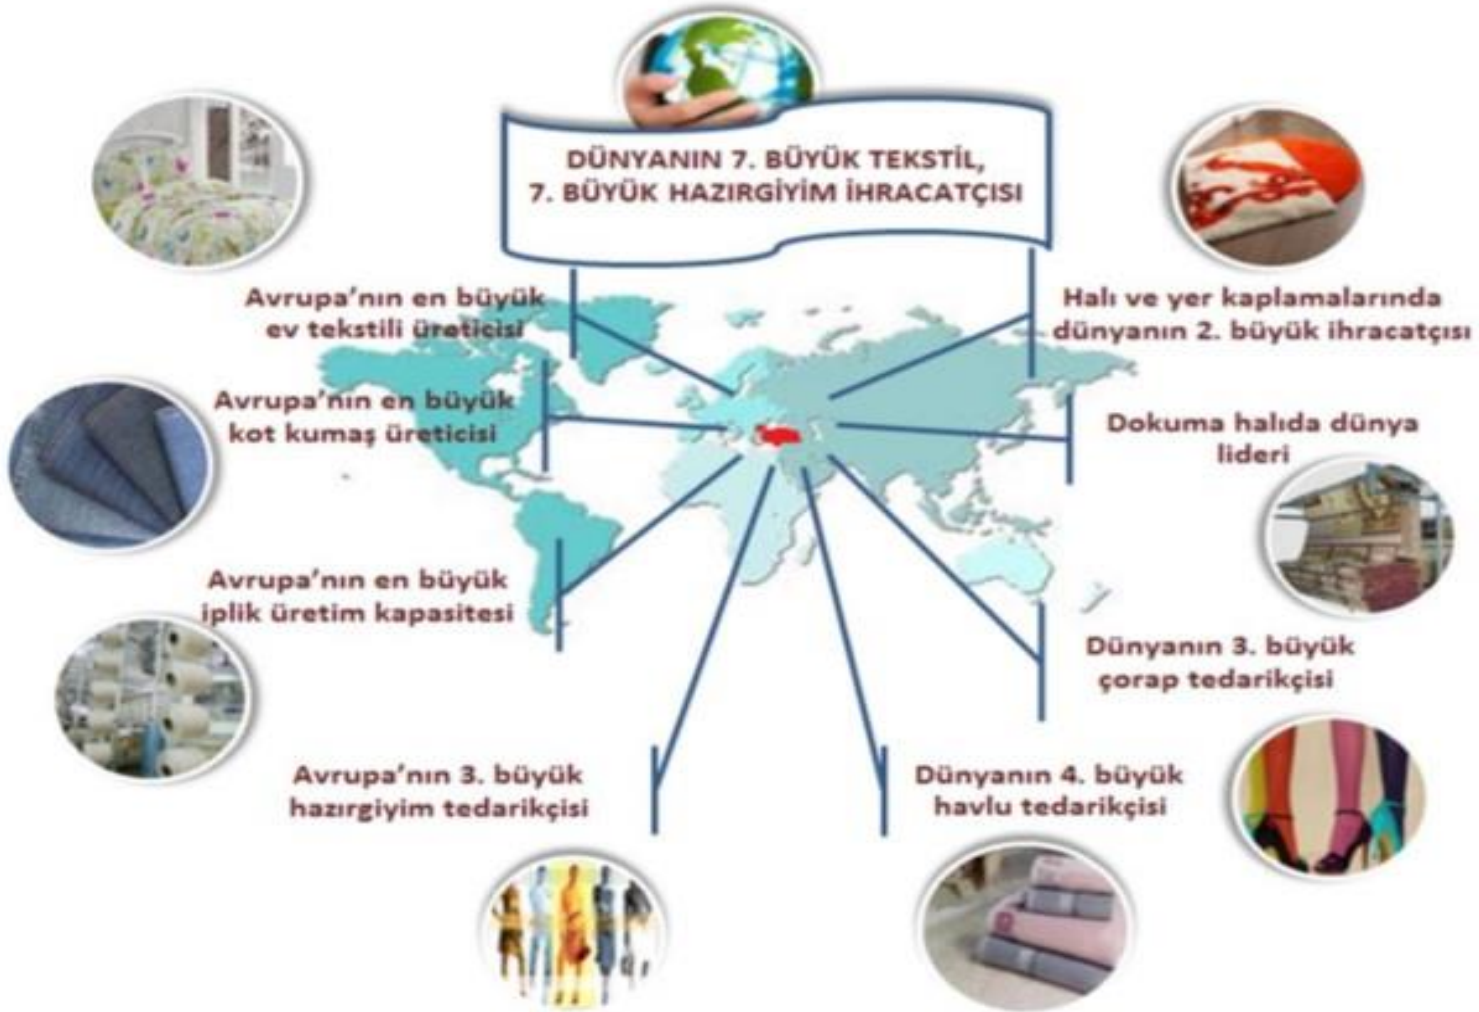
DÜNYANIN 7. BÜYÜK TEKSTİL, 7. BÜYÜK HAZIRGİYİM İHRACATÇISI

Avrupa'nın en büyük ev tekstili üreticisi

Halı ve yer kaplamalarında dünyanın 2. büyük ihracatçısı

Avrupa'nın en büyük kot kumaş üreticisi

Dokuma halıda dünya lideri

Avrupa'nın en büyük iplik üretim kapasitesi

Dünyanın 3. büyük çorap tedarikçisi

Avrupa'nın 3. büyük hazırgiyim tedarikçisi

Dünyanın 4. büyük havlu tedarikçisi